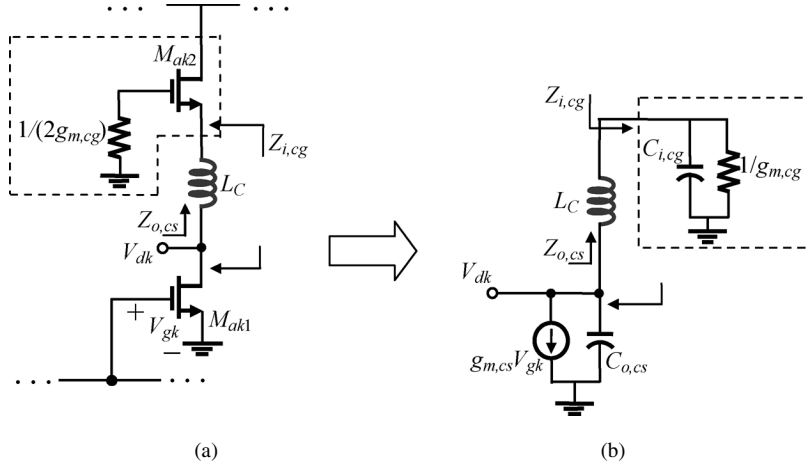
. . .

. . .

$M_{ak2}$

$1/(2g_{m,cg})$

$Z_{i,cg}$

$L_C$

$Z_{o,cs}$

$V_{dk}$

+

$V_{gk}$

$M_{ak1}$

−

. . .

. . .

(a)

$Z_{i,cg}$

$C_{i,cg}$

$1/g_{m,cg}$

$L_C$

$Z_{o,cs}$

$V_{dk}$

$g_{m,cs}V_{gk}$

$C_{o,cs}$

(b)